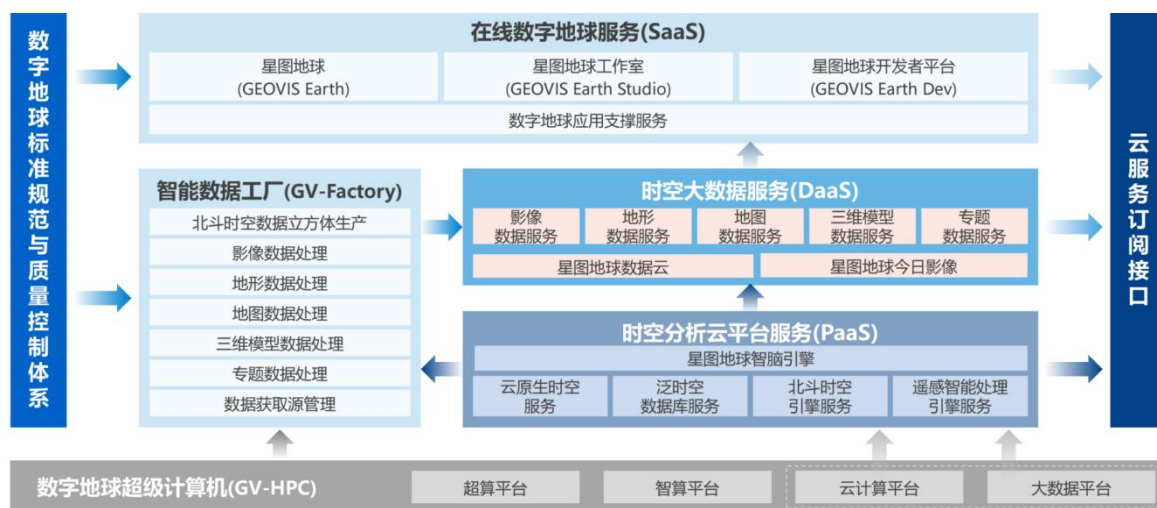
数字地球标准规范与质量控制体系

在线数字地球服务(SaaS)

星图地球
(GEOVIS Earth)

星图地球工作室
(GEOVIS Earth Studio)

星图地球开发者平台
(GEOVIS Earth Dev)

数字地球应用支撑服务

智能数据工厂(GV-Factory)

北斗时空数据立方体生产

影像数据处理

地形数据处理

地图数据处理

三维模型数据处理

专题数据处理

数据获取源管理

时空大数据服务(DaaS)

| 影像数据服务 | 地形数据服务 | 地图数据服务 | 三维模型数据服务 | 专题数据服务 |
|---|---|---|---|---|

星图地球数据云

星图地球今日影像

时空分析云平台服务(PaaS)

星图地球智脑引擎

| 云原生时空服务 | 泛时空数据库服务 | 北斗时空引擎服务 | 遥感智能处理引擎服务 |
|---|---|---|---|

云服务订阅接口

数字地球超级计算机(GV-HPC)

超算平台

智算平台

云计算平台

大数据平台